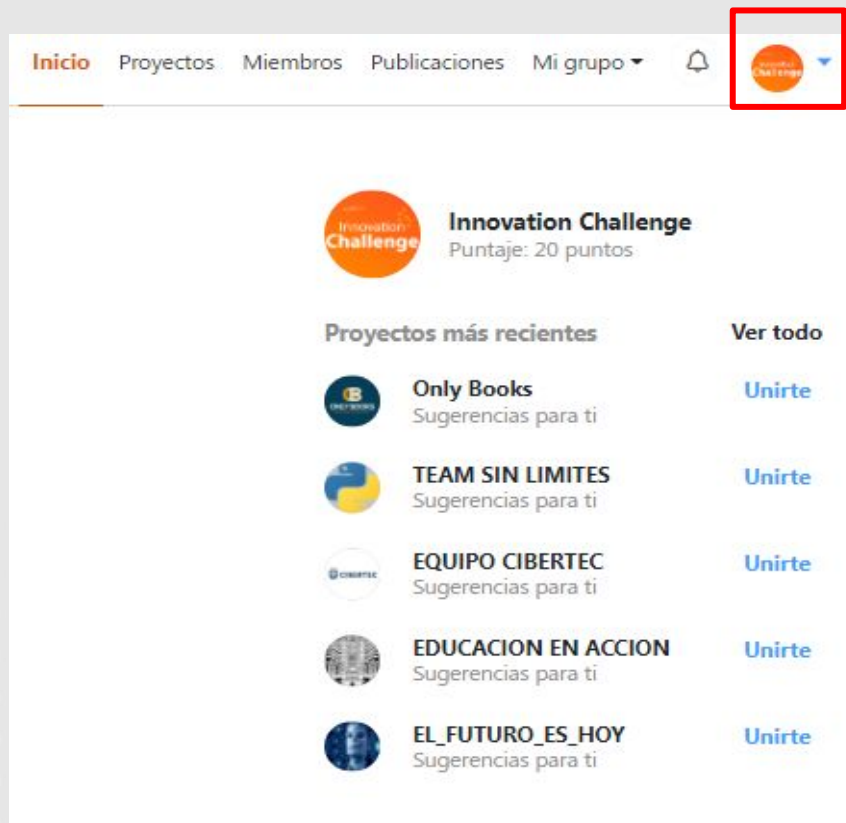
Inicio Proyectos Miembros Publicaciones Mi grupo

Innovation Challenge

Innovation Challenge
Puntaje: 20 puntos

Proyectos más recientes Ver todo

Only Books
Sugerencias para ti
Unirte

TEAM SIN LIMITES
Sugerencias para ti
Unirte

EQUIPO CIBERTEC
Sugerencias para ti
Unirte

EDUCACION EN ACCION
Sugerencias para ti
Unirte

EL_FUTURO_ES_HOY
Sugerencias para ti
Unirte